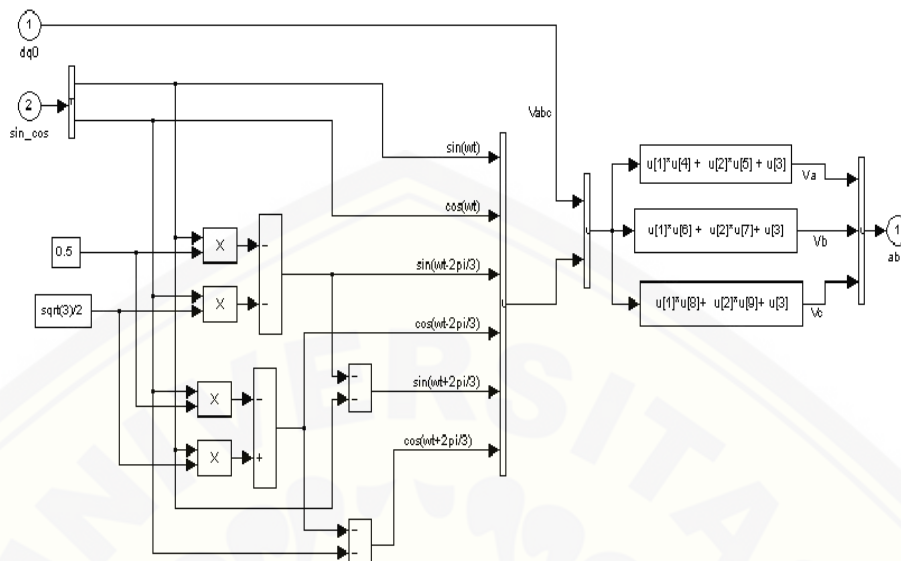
1
dq0

2
sin_cos

Vabc

sin(wt)

cos(wt)

0.5

X

-

sin(wt-2pi/3)

sqrt(3)/2

X

-

cos(wt-2pi/3)

-

-

sin(wt+2pi/3)

X

-

X

+

cos(wt+2pi/3)

-

-

u[1]*u[4] + u[2]*u[5] + u[3]

Va

u[1]*u[6] + u[2]*u[7]+ u[3]

Vb

u[1]*u[8]+ u[2]*u[9]+ u[3]

Vc

1
ab